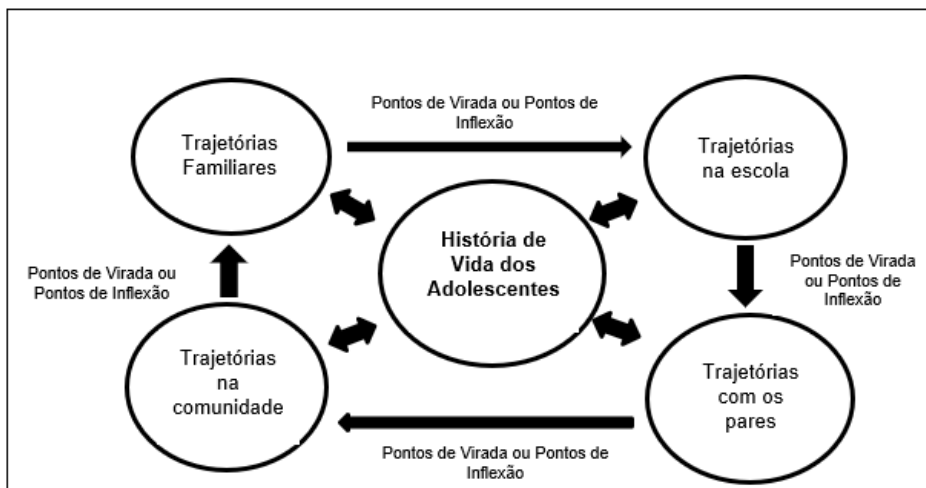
Trajetórias Familiares

Pontos de Virada ou Pontos de Inflexão

Trajetórias na escola

História de Vida dos Adolescentes

Pontos de Virada ou Pontos de Inflexão

Pontos de Virada ou Pontos de Inflexão

Trajetórias na comunidade

Trajetórias com os pares

Pontos de Virada ou Pontos de Inflexão